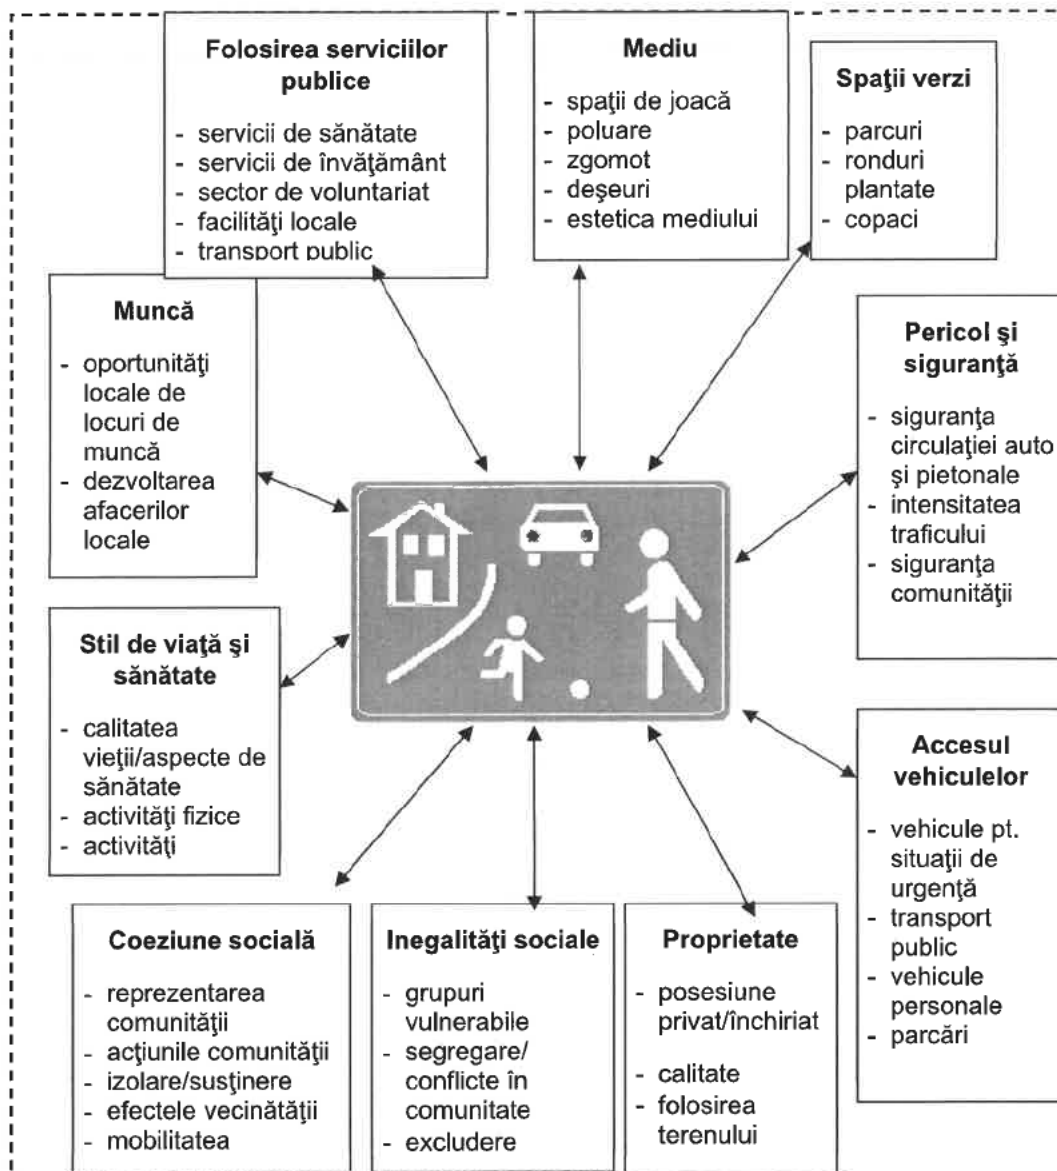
**Folosirea serviciilor publice**
- servicii de sănătate
- servicii de învăţământ
- sector de voluntariat
- facilităţi locale
- transport public

**Mediu**
- spaţii de joacă
- poluare
- zgomot
- deşeuri
- estetica mediului

**Spaţii verzi**
- parcuri
- ronduri plantate
- copaci

**Muncă**
- oportunităţi locale de locuri de muncă
- dezvoltarea afacerilor locale

**Pericol şi siguranţă**
- siguranţa circulaţiei auto şi pietonale
- intensitatea traficului
- siguranţa comunităţii

**Stil de viaţă şi sănătate**
- calitatea vieţii/aspecte de sănătate
- activităţi fizice
- activităţi

**Accesul vehiculelor**
- vehicule pt. situaţii de urgenţă
- transport public
- vehicule personale
- parcări

**Coeziune socială**
- reprezentarea comunităţii
- acţiunile comunităţii
- izolare/susţinere
- efectele vecinătăţii
- mobilitatea

**Inegalităţi sociale**
- grupuri vulnerabile
- segregare/ conflicte în comunitate
- excludere

**Proprietate**
- posesiune privat/închiriat
- calitate
- folosirea terenului